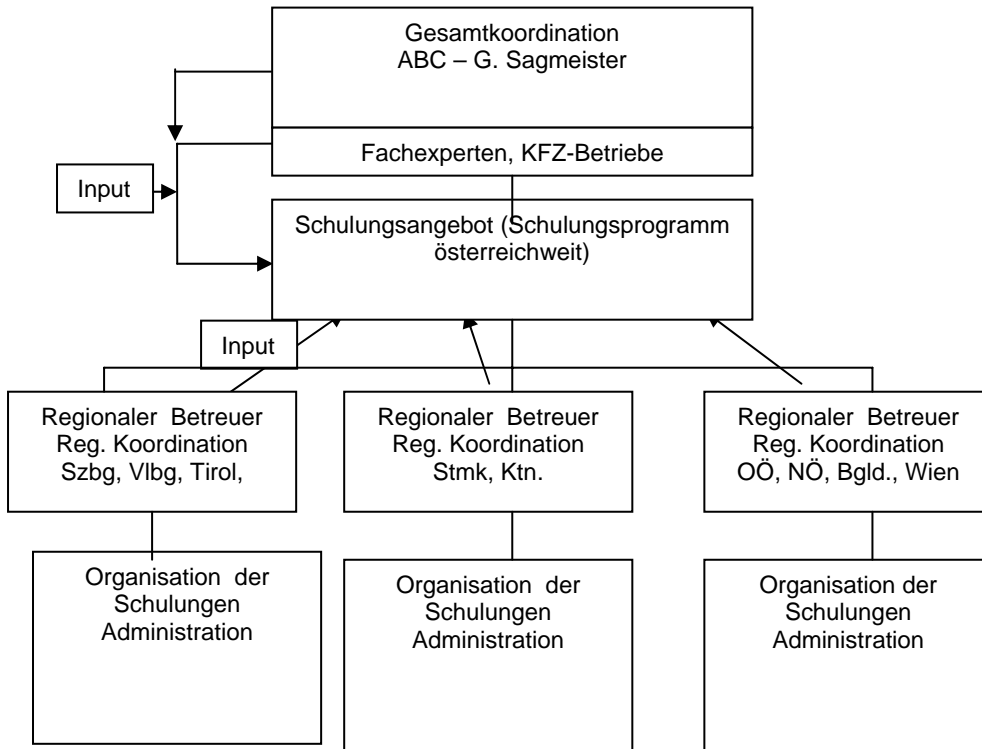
Gesamtkoordination
ABC – G. Sagmeister

Fachexperten, KFZ-Betriebe

Input

Schulungsangebot (Schulungsprogramm österreichweit)

Input

Regionaler Betreuer
Reg. Koordination
Szbg, Vlbg, Tirol,

Regionaler Betreuer
Reg. Koordination
Stmk, Ktn.

Regionaler Betreuer
Reg. Koordination
OÖ, NÖ, Bgld., Wien

Organisation der Schulungen
Administration

Organisation der Schulungen
Administration

Organisation der Schulungen
Administration